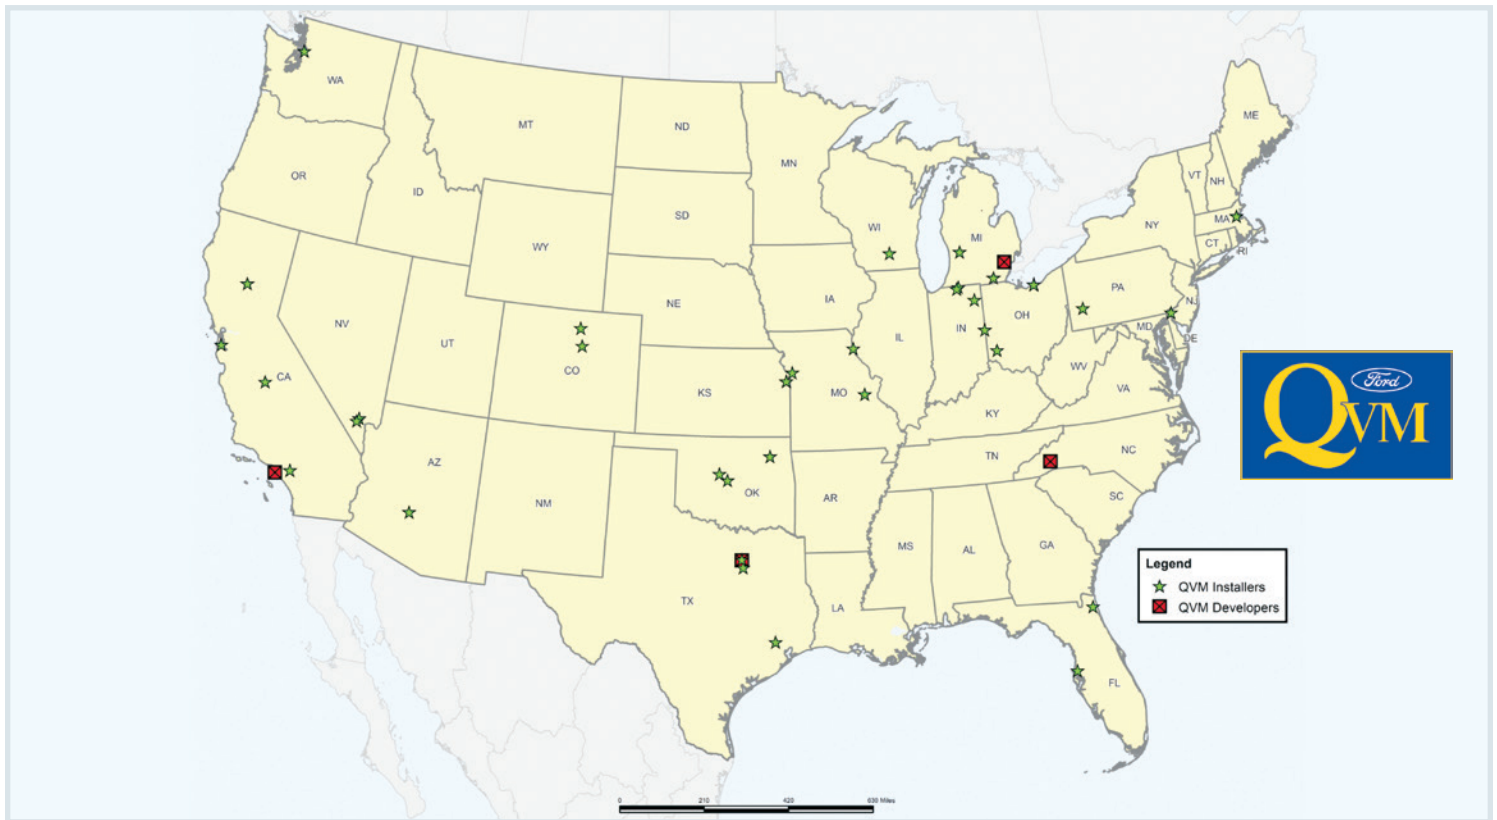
WA
MT
ND
MN
ME
OR
ID
SD
WI
MI
VT
NH
MA
NY
CT
RI
WY
NE
IA
PA
NJ
NV
UT
CO
IL
IN
OH
MD
DE
CA
KS
MO
WV
VA
KY
AZ
OK
TN
NC
NM
AR
SC
MS
AL
GA
TX
LA
FL

Ford
QVM

Legend
QVM Installers
QVM Developers

0 210 420 630 Miles